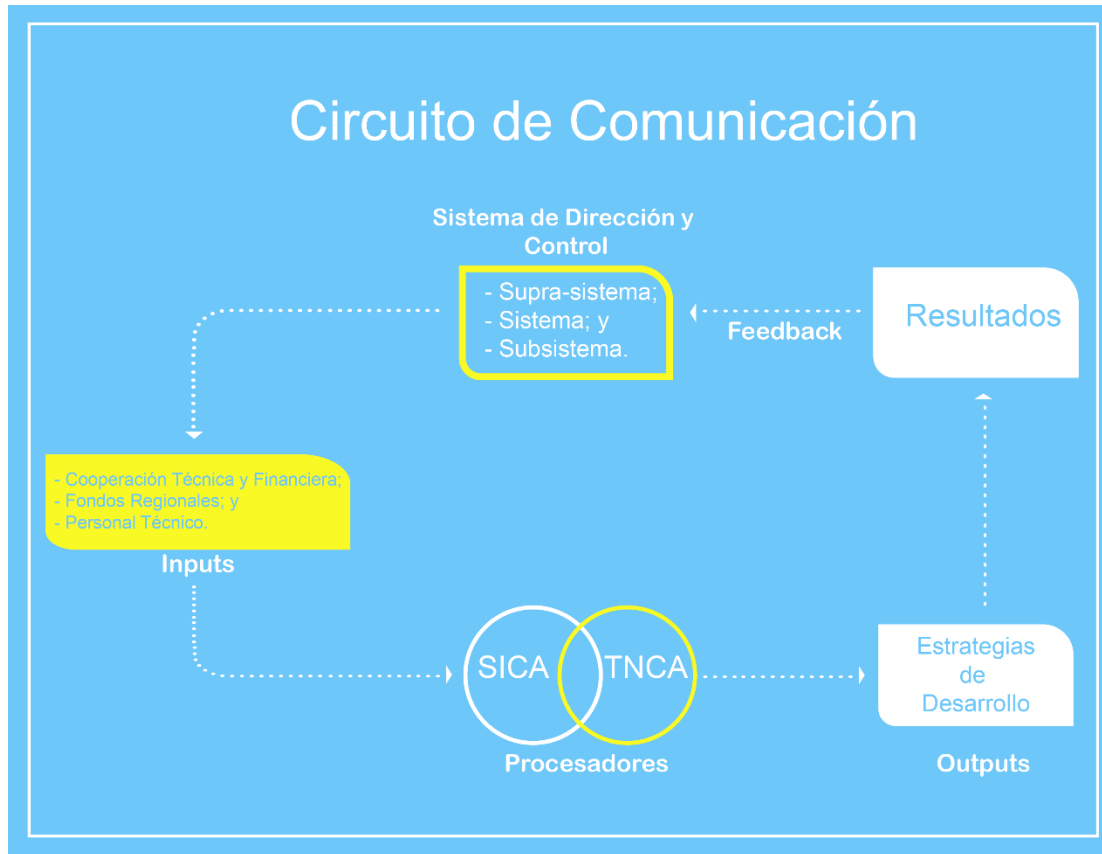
Circuito de Comunicación

Sistema de Dirección y Control

- Supra-sistema;
- Sistema; y
- Subsistema.

Feedback

Resultados

- Cooperación Técnica y Financiera;
- Fondos Regionales; y
- Personal Técnico.

Inputs

SICA

TNCA

Procesadores

Estrategias de Desarrollo

Outputs